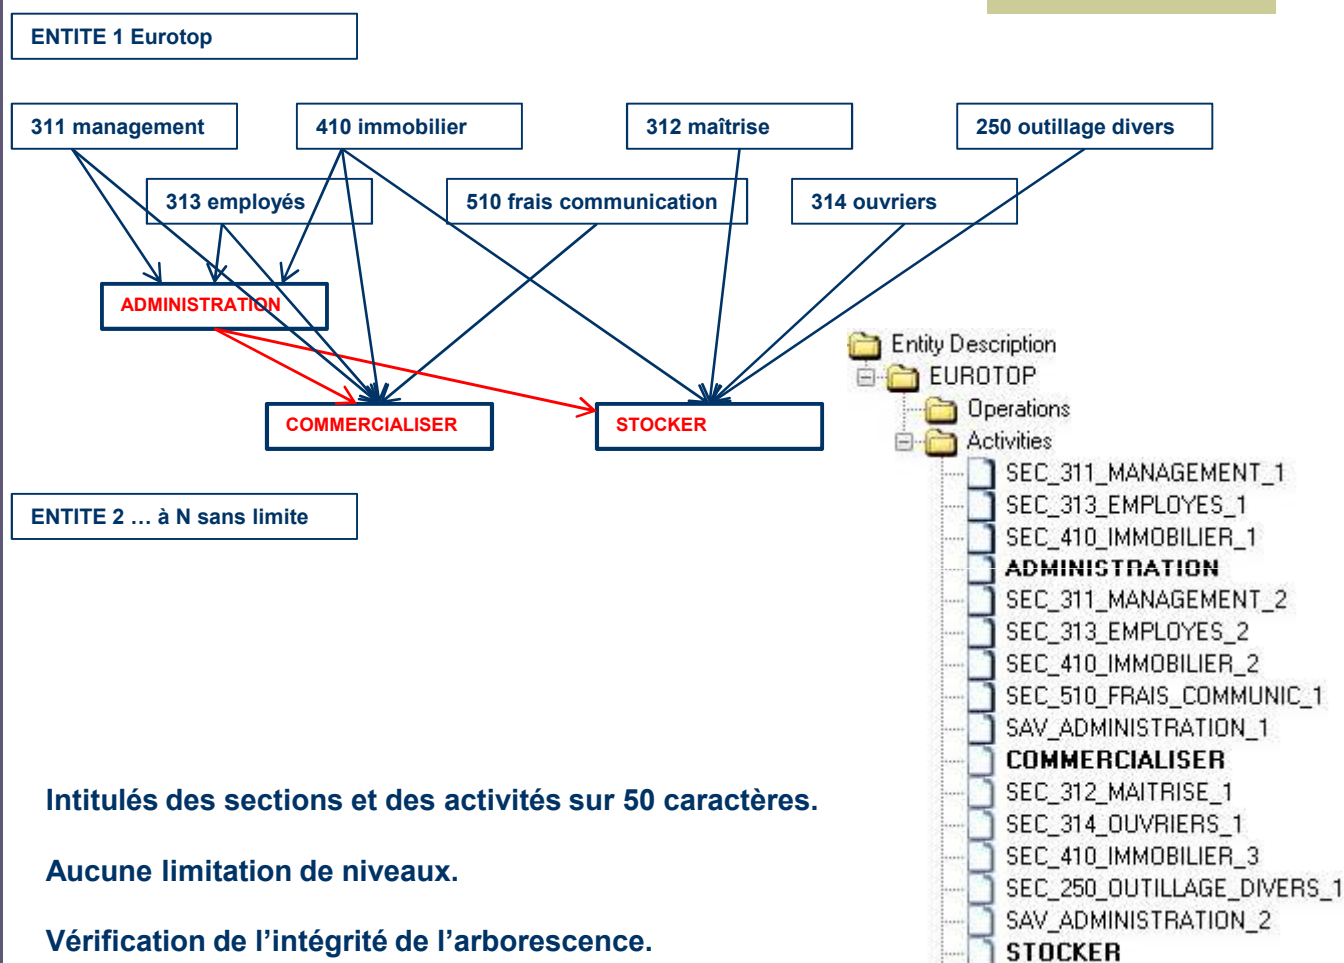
ENTITE 1 Eurotop

311 management

410 immobilier

312 maîtrise

250 outillage divers

313 employés

510 frais communication

314 ouvriers

ADMINISTRATION

COMMERCIALISER

STOCKER

ENTITE 2 … à N sans limite

Entity Description
EUROTOP
Operations
Activities
SEC_311_MANAGEMENT_1
SEC_313_EMPLOYES_1
SEC_410_IMMOBILIER_1
ADMINISTRATION
SEC_311_MANAGEMENT_2
SEC_313_EMPLOYES_2
SEC_410_IMMOBILIER_2
SEC_510_FRAIS_COMMUNIC_1
SAV_ADMINISTRATION_1
COMMERCIALISER
SEC_312_MAITRISE_1
SEC_314_OUVRIERS_1
SEC_410_IMMOBILIER_3
SEC_250_OUTILLAGE_DIVERS_1
SAV_ADMINISTRATION_2
STOCKER

Intitulés des sections et des activités sur 50 caractères.

Aucune limitation de niveaux.

Vérification de l’intégrité de l’arborescence.